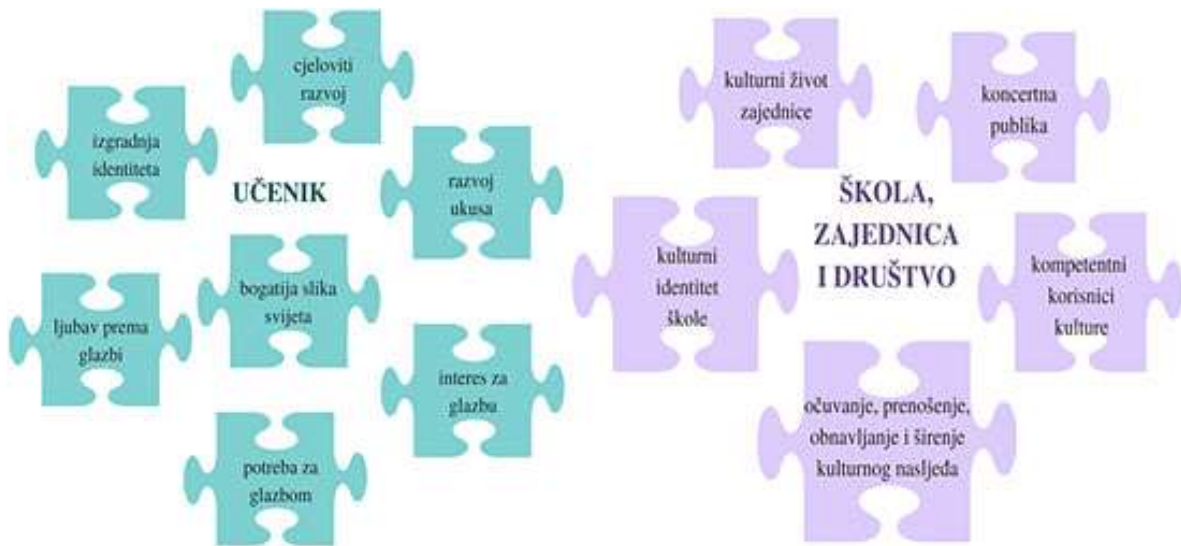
cjeloviti razvoj

izgradnja identiteta

UČENIK

razvoj ukusa

bogatija slika svijeta

ljubav prema glazbi

interes za glazbu

potreba za glazbom

kulturni život zajednice

koncertna publika

ŠKOLA, ZAJEDNICA I DRUŠTVO

kulturni identitet škole

kompetentni korisnici kulture

očuvanje, prenošenje, obnavljanje i širenje kulturnog nasljeđa